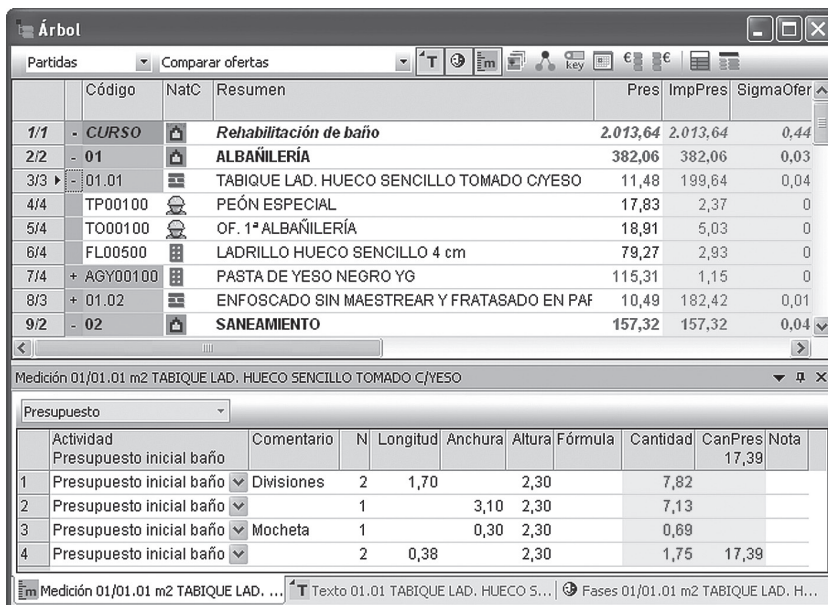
Árbol

Partidas | Comparar ofertas

| | Código | NatC | Resumen | Pres | ImpPres | SigmaOfer |
|---|---|---|---|---|---|---|
| 1/1 | - CURSO | | Rehabilitación de baño | 2.013,64 | 2.013,64 | 0,44 |
| 2/2 | - 01 | | ALBAÑILERÍA | 382,06 | 382,06 | 0,03 |
| 3/3 | - 01.01 | | TABIQUE LAD. HUECO SENCILLO TOMADO C/YESO | 11,48 | 199,64 | 0,04 |
| 4/4 | TP00100 | | PEÓN ESPECIAL | 17,83 | 2,37 | 0 |
| 5/4 | TO00100 | | OF. 1ª ALBAÑILERÍA | 18,91 | 5,03 | 0 |
| 6/4 | FL00500 | | LADRILLO HUECO SENCILLO 4 cm | 79,27 | 2,93 | 0 |
| 7/4 | + AGY00100 | | PASTA DE YESO NEGRO YG | 115,31 | 1,15 | 0 |
| 8/3 | + 01.02 | | ENFOSCADO SIN MAESTREAR Y FRATASADO EN PAF | 10,49 | 182,42 | 0,01 |
| 9/2 | - 02 | | SANEAMIENTO | 157,32 | 157,32 | 0,04 |

Medición 01/01.01 m2 TABIQUE LAD. HUECO SENCILLO TOMADO C/YESO

Presupuesto

| | Actividad Presupuesto inicial baño | Comentario | N | Longitud | Anchura | Altura | Fórmula | Cantidad | CanPres 17,39 | Nota |
|---|---|---|---|---|---|---|---|---|---|---|
| 1 | Presupuesto inicial baño | Divisiones | 2 | 1,70 | | 2,30 | | 7,82 | | |
| 2 | Presupuesto inicial baño | | 1 | | 3,10 | 2,30 | | 7,13 | | |
| 3 | Presupuesto inicial baño | Mocheta | 1 | | 0,30 | 2,30 | | 0,69 | | |
| 4 | Presupuesto inicial baño | | 2 | 0,38 | | 2,30 | | 1,75 | 17,39 | |

Medición 01/01.01 m2 TABIQUE LAD. ... | Texto 01.01 TABIQUE LAD. HUECO S... | Fases 01/01.01 m2 TABIQUE LAD. H...